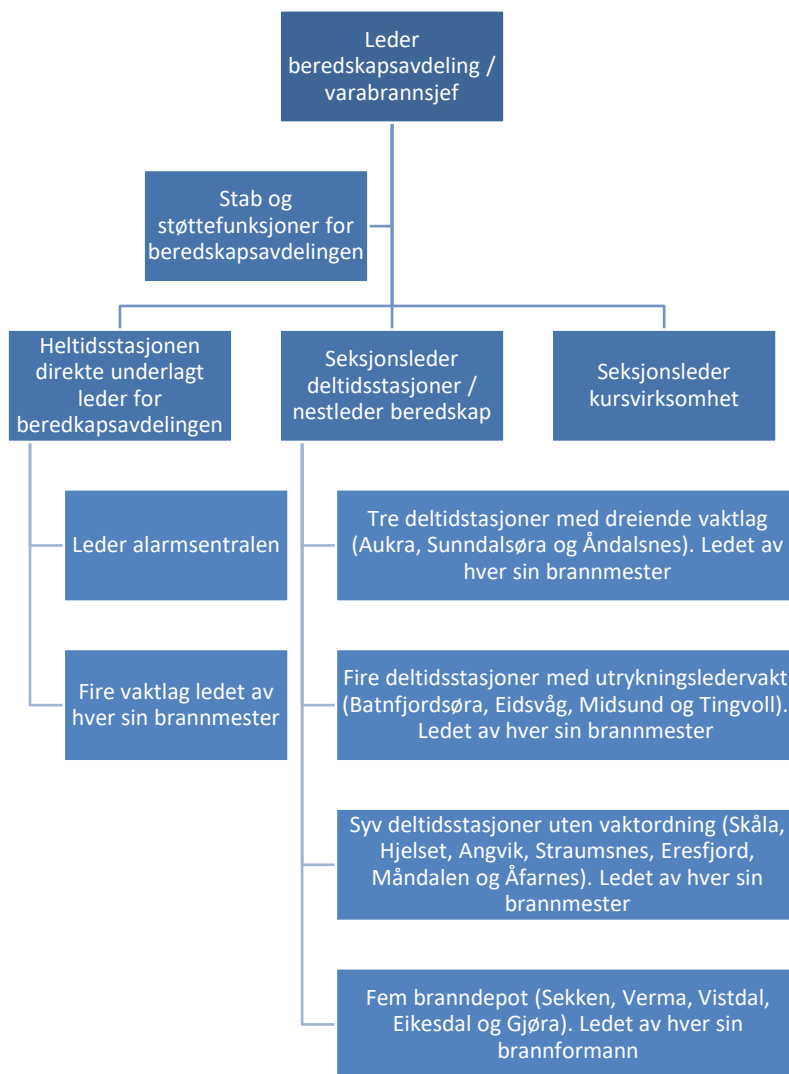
Leder beredskapsavdeling / varabrannsjef

Stab og støttefunksjoner for beredskapsavdelingen

Heltidsstasjonen direkte underlagt leder for beredkapsavdelingen

Seksjonsleder deltidsstasjoner / nestleder beredskap

Seksjonsleder kursvirksomhet

Leder alarmsentralen

Fire vaktlag ledet av hver sin brannmester

Tre deltidstasjoner med dreiende vaktlag (Aukra, Sunndalsøra og Åndalsnes). Ledet av hver sin brannmester

Fire deltidsstasjoner med utrykningsledervakt (Batnfjordsøra, Eidsvåg, Midsund og Tingvoll). Ledet av hver sin brannmester

Syv deltidsstasjoner uten vaktordning (Skåla, Hjelset, Angvik, Straumsnes, Eresfjord, Måndalen og Åfarnes). Ledet av hver sin brannmester

Fem branndepot (Sekken, Verma, Vistdal, Eikesdal og Gjøra). Ledet av hver sin brannformann